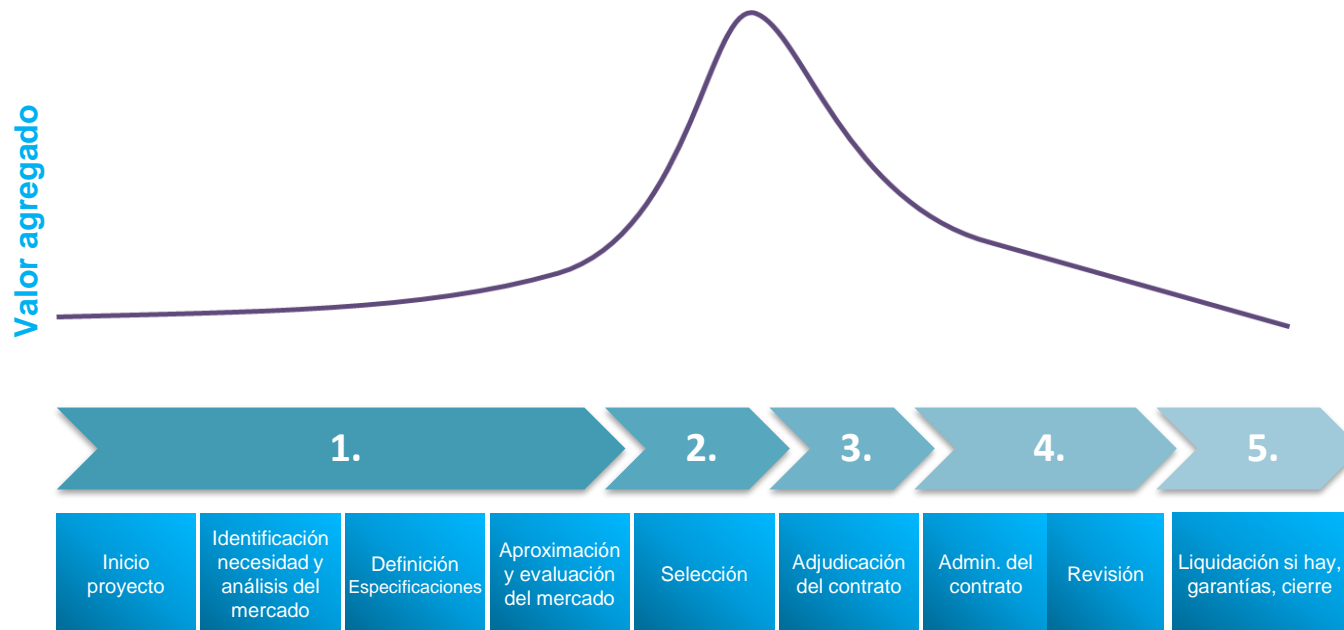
Valor agregado

1.

2.

3.

4.

5.

Inicio proyecto

Identificación necesidad y análisis del mercado

Definición Especificaciones

Aproximación y evaluación del mercado

Selección

Adjudicación del contrato

Admin. del contrato

Revisión

Liquidación si hay, garantías, cierre